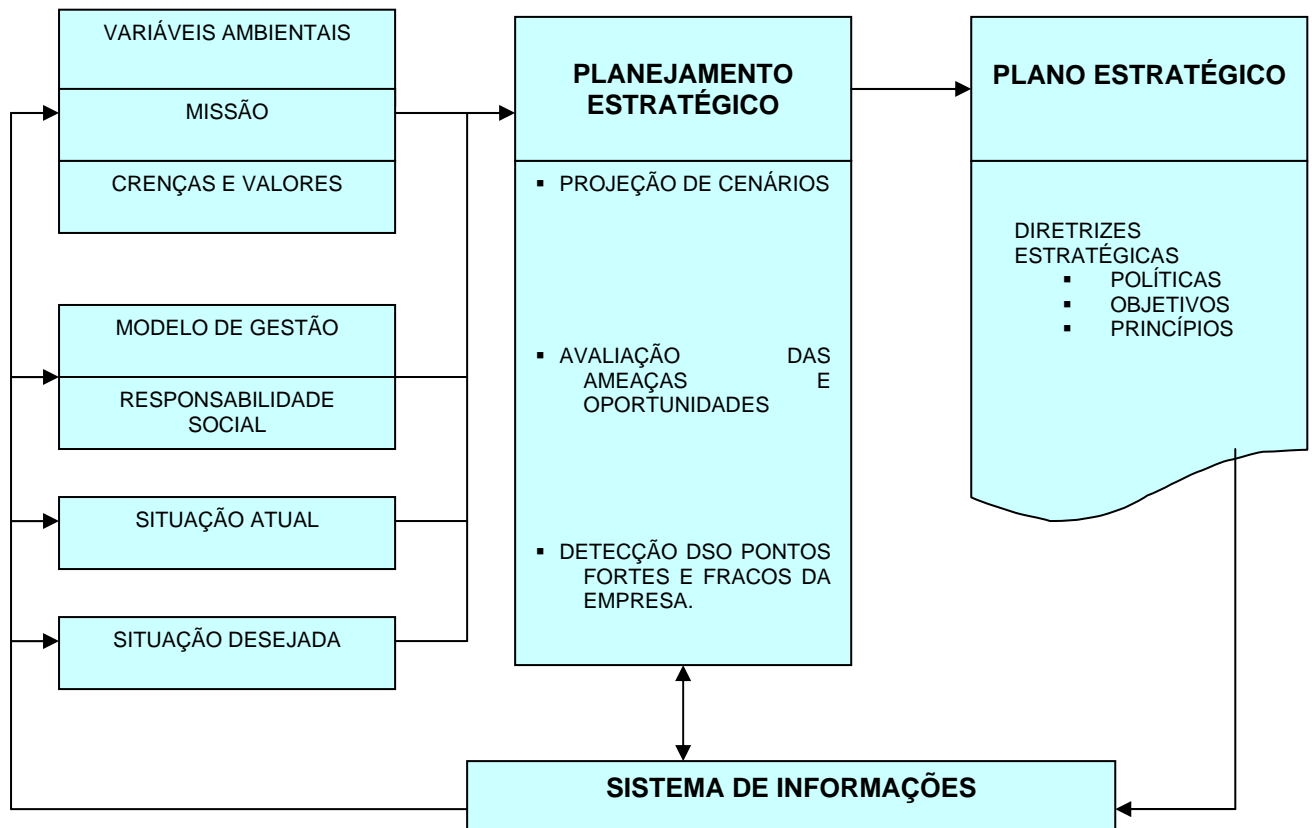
VARIÁVEIS AMBIENTAIS

MISSÃO

CRENÇAS E VALORES

MODELO DE GESTÃO

RESPONSABILIDADE SOCIAL

SITUAÇÃO ATUAL

SITUAÇÃO DESEJADA

PLANEJAMENTO ESTRATÉGICO

▪ PROJEÇÃO DE CENÁRIOS

▪ AVALIAÇÃO DAS AMEAÇAS E OPORTUNIDADES

▪ DETECÇÃO DSO PONTOS FORTES E FRACOS DA EMPRESA.

PLANO ESTRATÉGICO

DIRETRIZES ESTRATÉGICAS
▪ POLÍTICAS
▪ OBJETIVOS
▪ PRINCÍPIOS

SISTEMA DE INFORMAÇÕES